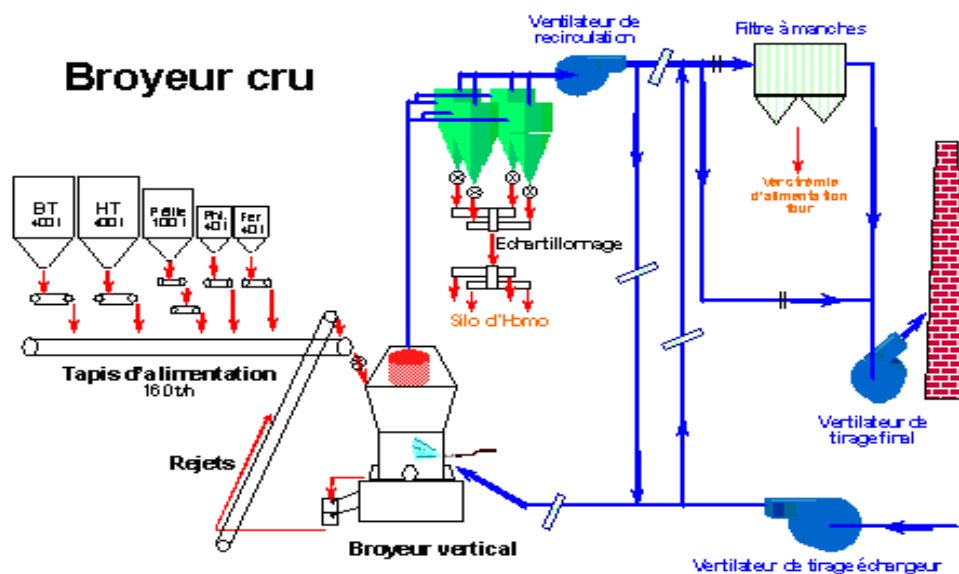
Broyeur cru

Ventilateur de recirculation

Filtre à manches

BT 400 t

HT 400 t

Pélite 100 t

Phl. 40 t

Fer 40 t

Vers crème d'alimentation four

Echantillonnage

Silo d'Homo

Tapis d'alimentation 160 t/h

Rejets

Broyeur vertical

Ventilateur de tirage final

Ventilateur de tirage échangeur